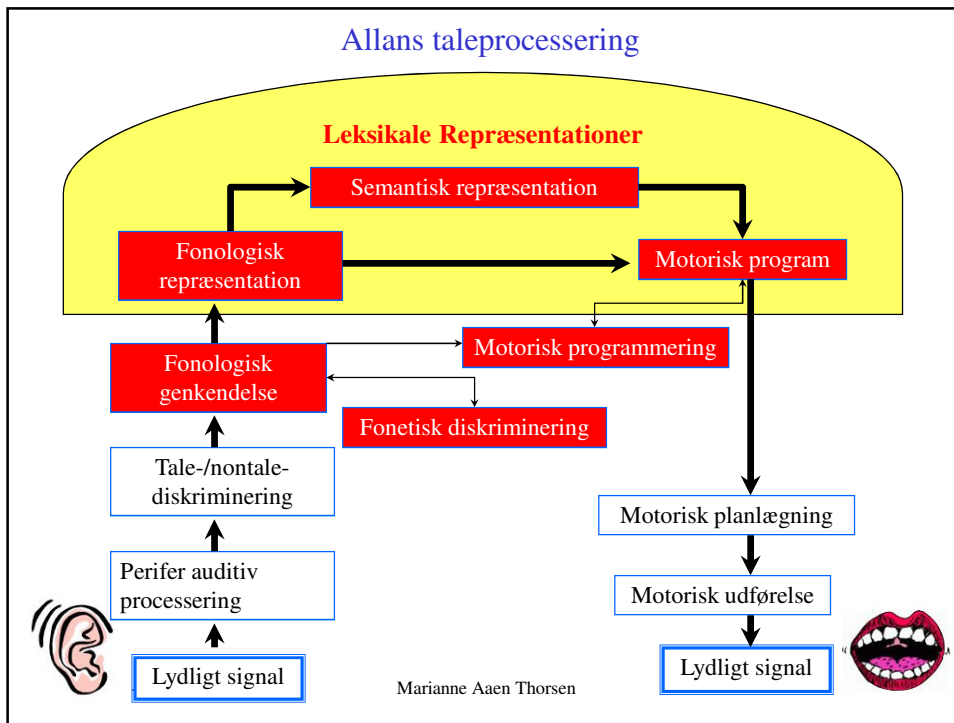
Allans taleprocessering

Leksikale Repræsentationer

Semantisk repræsentation

Fonologisk repræsentation

Motorisk program

Motorisk programmering

Fonologisk genkendelse

Fonetisk diskriminering

Tale-/nontale-diskriminering

Perifer auditiv processering

Lydligt signal

Motorisk planlægning

Motorisk udførelse

Lydligt signal

Marianne Aaen Thorsen